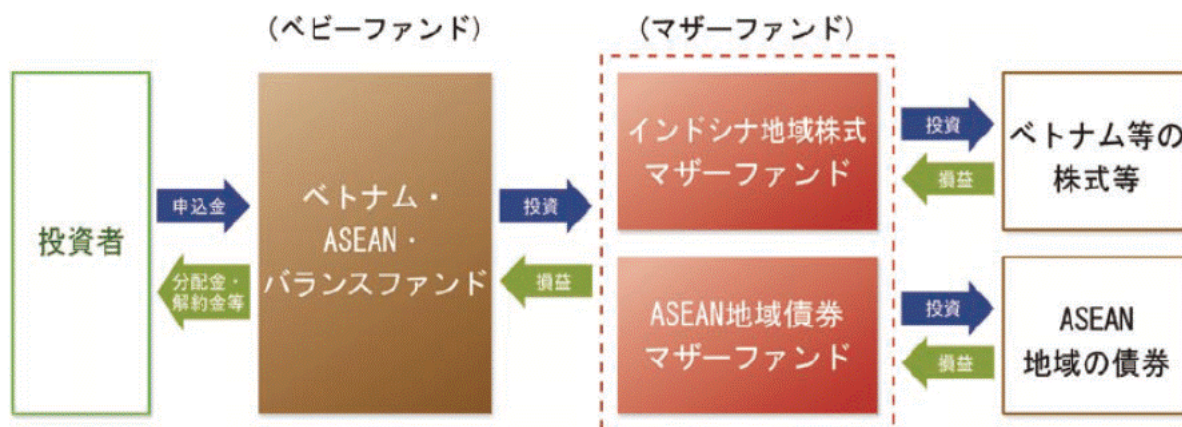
（ベビーファンド）

（マザーファンド）

投資者

申込金

分配金・解約金等

ベトナム・ASEAN・バランスファンド

投資

損益

インドシナ地域株式マザーファンド

ASEAN地域債券マザーファンド

投資

損益

投資

損益

ベトナム等の株式等

ASEAN地域の債券